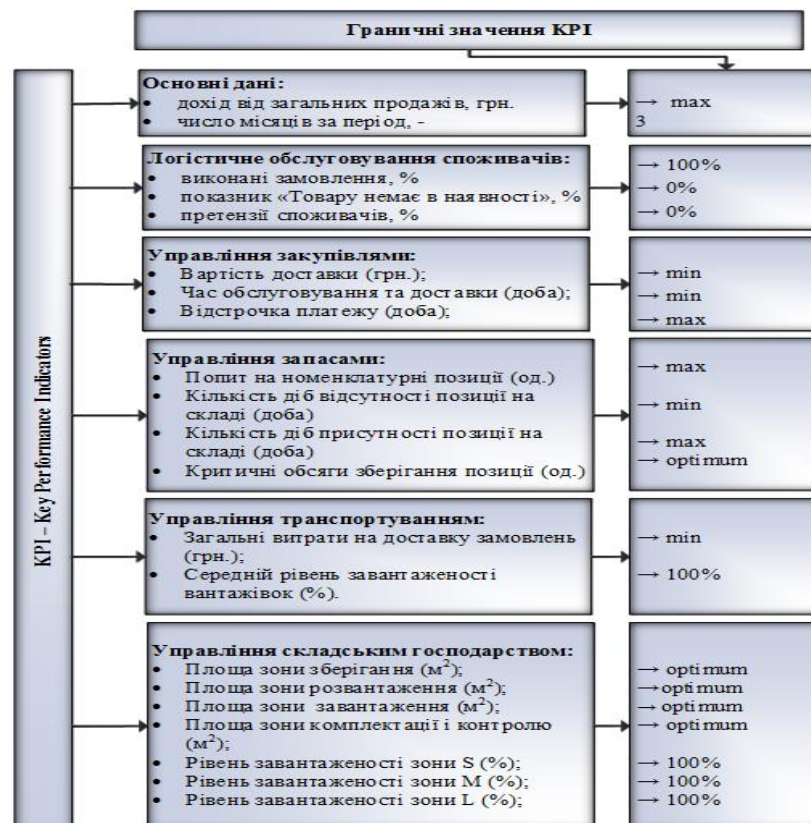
Граничні значення KPI

KPI – Key Performance Indicators

Основні дані:
• дохід від загальних продажів, грн.
• число місяців за період, -

→ max
3

Логістичне обслуговування споживачів:
• виконані замовлення, %
• показник «Товару немає в наявності», %
• претензії споживачів, %

→ 100%
→ 0%
→ 0%

Управління закупівлями:
• Вартість доставки (грн.);
• Час обслуговування та доставки (доба);
• Відстрочка платежу (доба);

→ min
→ min
→ max

Управління запасами:
• Попит на номенклатурні позиції (од.)
• Кількість діб відсутності позиції на складі (доба)
• Кількість діб присутності позиції на складі (доба)
• Критичні обсяги зберігання позиції (од.)

→ max
→ min
→ max
→ optimum

Управління транспортуванням:
• Загальні витрати на доставку замовлень (грн.);
• Середній рівень завантаженості вантажівок (%).

→ min
→ 100%

Управління складським господарством:
• Площа зони зберігання ($м^2$);
• Площа зони розвантаження ($м^2$);
• Площа зони завантаження ($м^2$);
• Площа зони комплектації і контролю ($м^2$);
• Рівень завантаженості зони S (%);
• Рівень завантаженості зони M (%);
• Рівень завантаженості зони L (%);

→ optimum
→ optimum
→ optimum
→ optimum
→ 100%
→ 100%
→ 100%